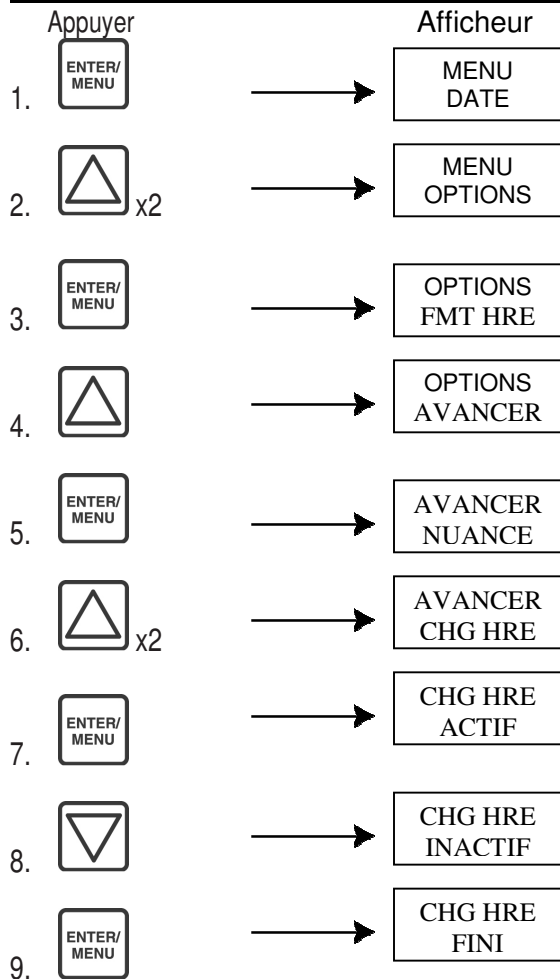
| | Appuyer | Afficheur |
|---|---|---|
| 1. | ENTER/ MENU | MENU DATE |
| 2. | x2 | MENU OPTIONS |
| 3. | ENTER/ MENU | OPTIONS FMT HRE |
| 4. | | OPTIONS AVANCER |
| 5. | ENTER/ MENU | AVANCER NUANCE |
| 6. | x2 | AVANCER CHG HRE |
| 7. | ENTER/ MENU | CHG HRE ACTIF |
| 8. | | CHG HRE INACTIF |
| 9. | ENTER/ MENU | CHG HRE FINI |